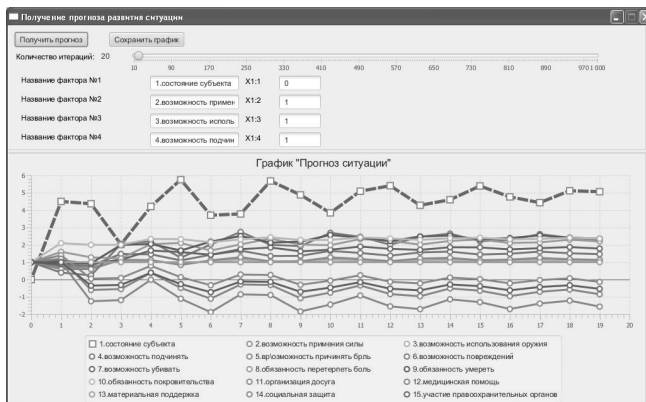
Получение прогноза развития ситуации

Получить прогноз   Сохранить график

Количество итераций: 20

10 90 170 250 330 410 490 570 650 730 810 890 970 1 000

Название фактора №1 | 1.состояние субъекта | X1:1 | 0
Название фактора №2 | 2.возможность примен | X1:2 | 1
Название фактора №3 | 3.возможность исполь | X1:3 | 1
Название фактора №4 | 4.возможность подчин | X1:4 | 1

График "Прогноз ситуации"

6 5 4 3 2 1 0 -1 -2

0 1 2 3 4 5 6 7 8 9 10 11 12 13 14 15 16 17 18 19 20

1.состояние субъекта
2.возможность применения силы
3.возможность использования оружия
4.возможность подчинять
5.вр0зможность причинять брль
6.возможность повреждений
7.возможность убивать
8.обязанность претерпеть боль
9.обязанность умереть
10.обязанность покровительства
11.организация досуга
12.медицинская помощь
13.материальная поддержка
14.социальная защита
15.участие правоохранительных органов